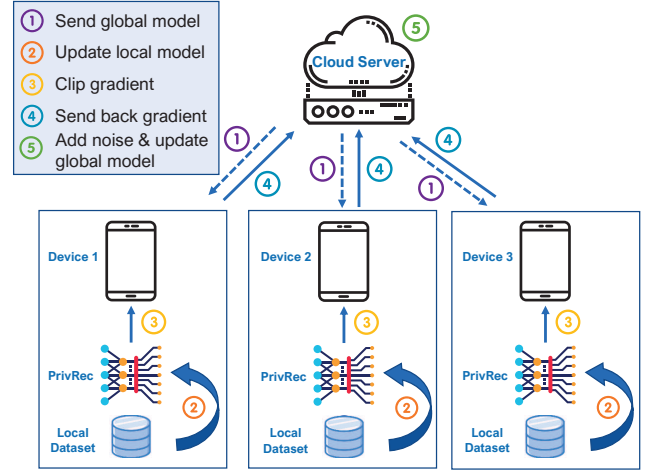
1 Send global model
2 Update local model
3 Clip gradient
4 Send back gradient
5 Add noise & update global model

5
Cloud Server

1 4
1 4
4 1

Device 1
3
PrivRec
2
Local Dataset

Device 2
3
PrivRec
2
Local Dataset

Device 3
3
PrivRec
2
Local Dataset